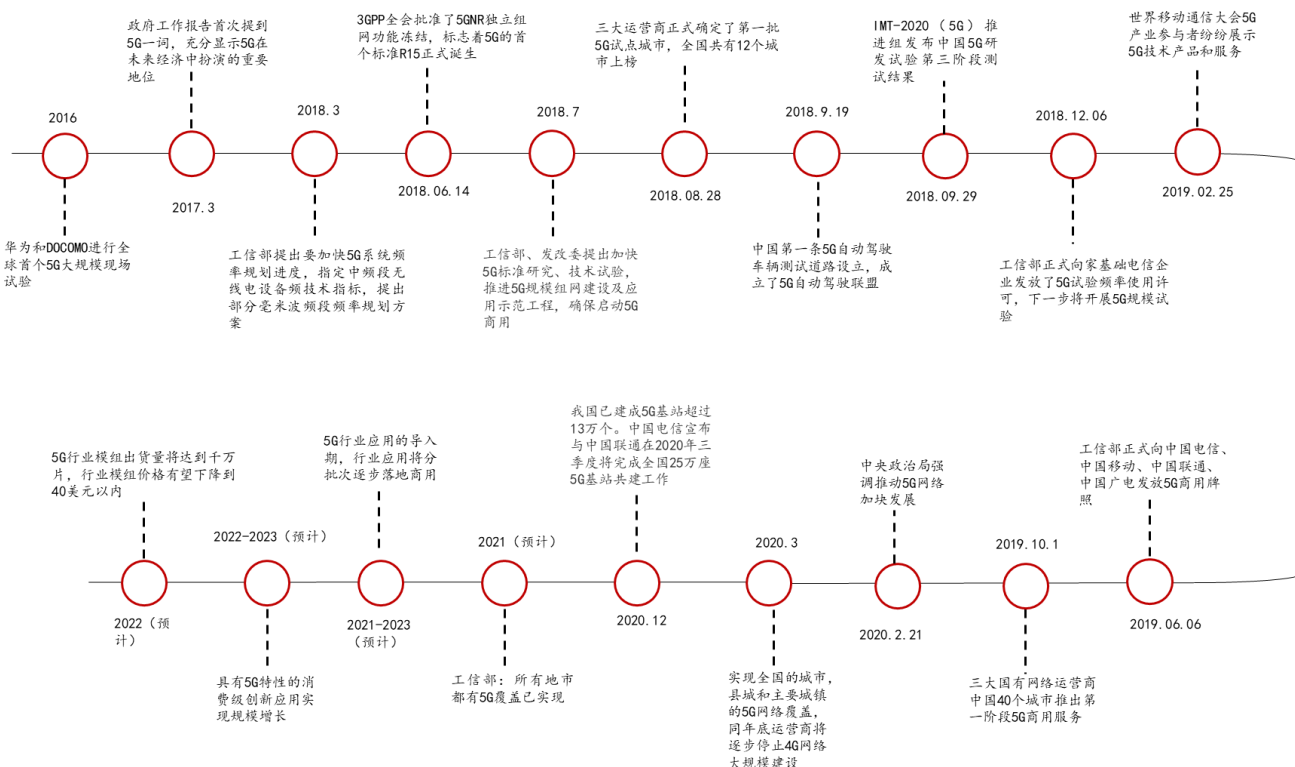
2016

华为和DOCOMO进行全球首个5G大规模现场试验

政府工作报告首次提到5G一词，充分显示5G在未来经济中扮演的重要地位

2017.3

2018.3

工信部提出要加快5G系统频率规划进度，指定中频段无线电设备频技术指标，提出部分毫米波频段频率规划方案

3GPP全会批准了5GNR独立组网功能冻结，标志着5G的首个标准R15正式诞生

2018.06.14

2018.7

工信部、发改委提出加快5G标准研究、技术试验，推进5G规模组网建设及应用示范工程，确保启动5G商用

三大运营商正式确定了第一批5G试点城市，全国共有12个城市上榜

2018.08.28

2018.9.19

中国第一条5G自动驾驶车辆测试道路设立，成立了5G自动驾驶联盟

IMT-2020（5G）推进组发布中国5G研发试验第三阶段测试结果

2018.09.29

2018.12.06

工信部正式向家基础电信企业发放了5G试验频率使用许可，下一步将开展5G规模试验

世界移动通信大会5G产业参与者纷纷展示5G技术产品和服务

2019.02.25

5G行业模组出货量将达到千万片，行业模组价格有望下降到40美元以内

2022（预计）

2022-2023（预计）

具有5G特性的消费级创新应用实现规模增长

5G行业应用的导入期，行业应用将分批次逐步落地商用

2021-2023（预计）

2021（预计）

工信部：所有地市都有5G覆盖已实现

我国已建成5G基站超过13万个。中国电信宣布与中国联通在2020年三季度将完成全国25万座5G基站共建工作

2020.12

2020.3

实现全国的城市，县城和主要城镇的5G网络覆盖，同年底运营商将逐步停止4G网络大规模建设

中央政治局强调推动5G网络加块发展

2020.2.21

2019.10.1

三大国有网络运营商中国40个城市推出第一阶段5G商用服务

工信部正式向中国电信、中国移动、中国联通、中国广电发放5G商用牌照

2019.06.06